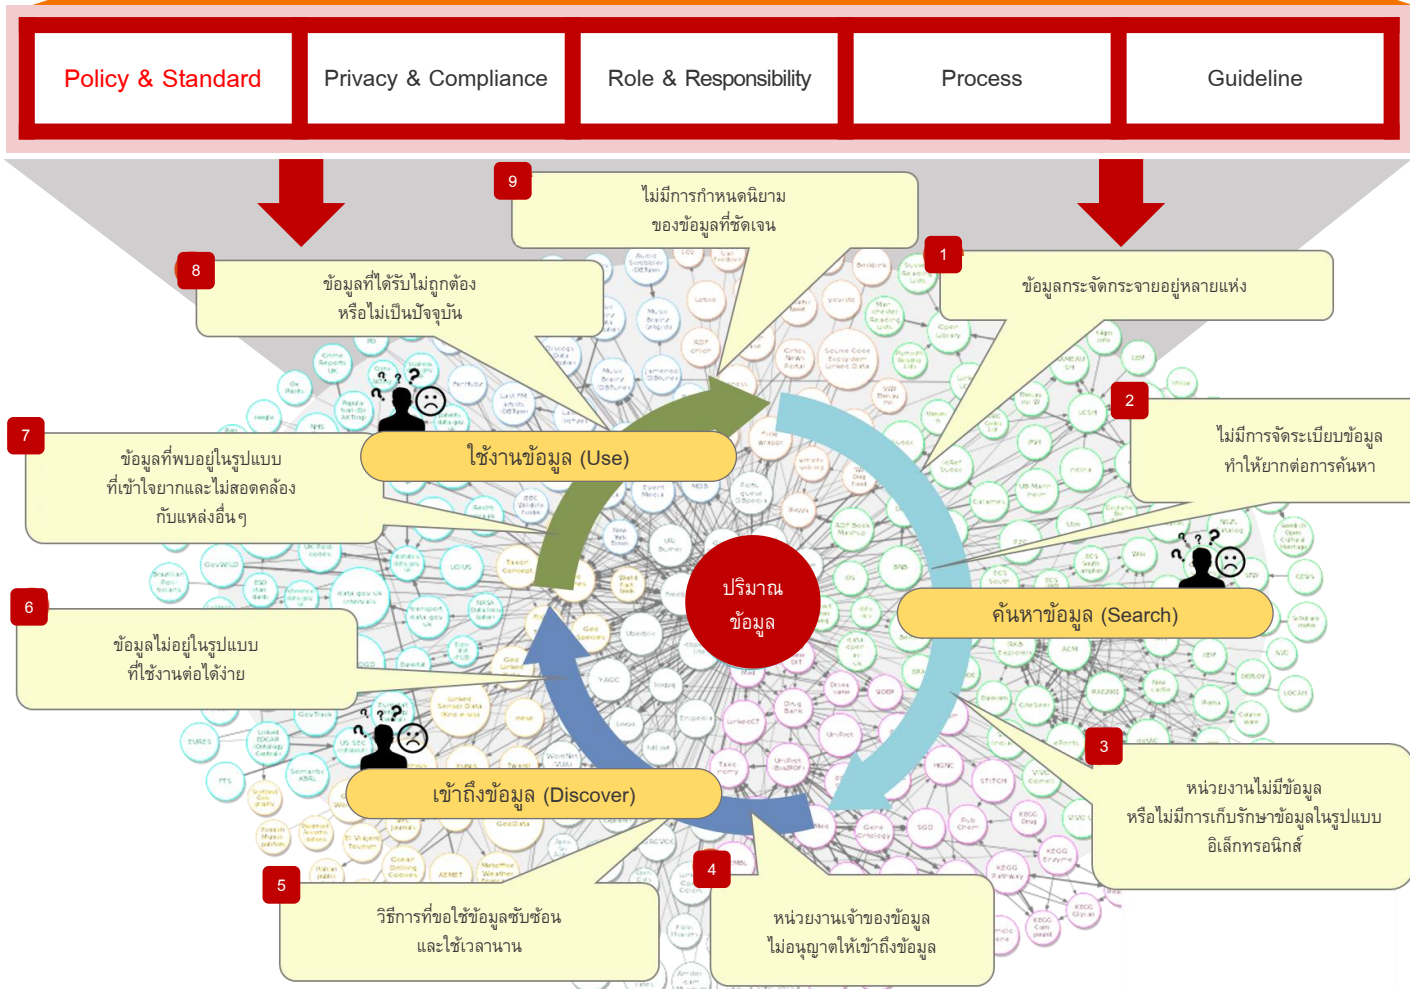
Policy & Standard

Privacy & Compliance

Role & Responsibility

Process

Guideline

9
ไม่มีการกำหนดนิยาม
ของข้อมูลที่ชัดเจน

8
ข้อมูลที่ได้รับไม่ถูกต้อง
หรือไม่เป็นปัจจุบัน

1
ข้อมูลกระจัดกระจายอยู่หลายแห่ง

2
ไม่มีการจัดระเบียบข้อมูล
ทำให้ยากต่อการค้นหา

7
ข้อมูลที่พบอยู่ในรูปแบบ
ที่เข้าใจยากและไม่สอดคล้อง
กับแหล่งอื่นๆ

ใช้งานข้อมูล (Use)

ปริมาณ
ข้อมูล

ค้นหาข้อมูล (Search)

6
ข้อมูลไม่อยู่ในรูปแบบ
ที่ใช้งานต่อได้ง่าย

3
หน่วยงานไม่มีข้อมูล
หรือไม่มีการเก็บรักษาข้อมูลในรูปแบบ
อิเล็กทรอนิกส์

เข้าถึงข้อมูล (Discover)

5
วิธีการที่ขอใช้ข้อมูลซับซ้อน
และใช้เวลานาน

4
หน่วยงานเจ้าของข้อมูล
ไม่อนุญาตให้เข้าถึงข้อมูล